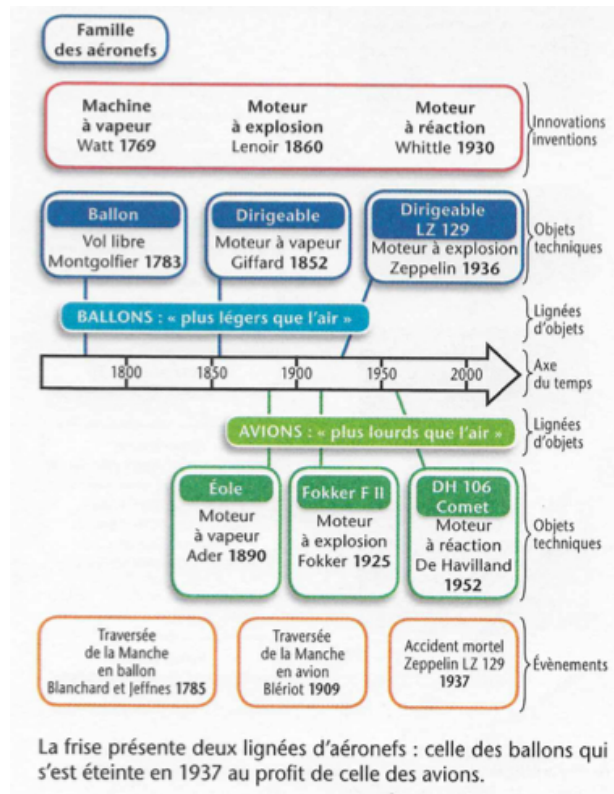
Famille des aéronefs

Machine à vapeur Watt 1769

Moteur à explosion Lenoir 1860

Moteur à réaction Whittle 1930

Innovations inventions

Ballon
Vol libre Montgolfier 1783

Dirigeable
Moteur à vapeur Giffard 1852

Dirigeable LZ 129
Moteur à explosion Zeppelin 1936

Objets techniques

BALLONS : « plus légers que l'air »

Lignées d'objets

1800 1850 1900 1950 2000

Axe du temps

AVIONS : « plus lourds que l'air »

Lignées d'objets

Éole
Moteur à vapeur Ader 1890

Fokker F II
Moteur à explosion Fokker 1925

DH 106 Comet
Moteur à réaction De Havilland 1952

Objets techniques

Traversée de la Manche en ballon Blanchard et Jeffnes 1785

Traversée de la Manche en avion Blériot 1909

Accident mortel Zeppelin LZ 129 1937

Évènements

La frise présente deux lignées d'aéronefs : celle des ballons qui s'est éteinte en 1937 au profit de celle des avions.